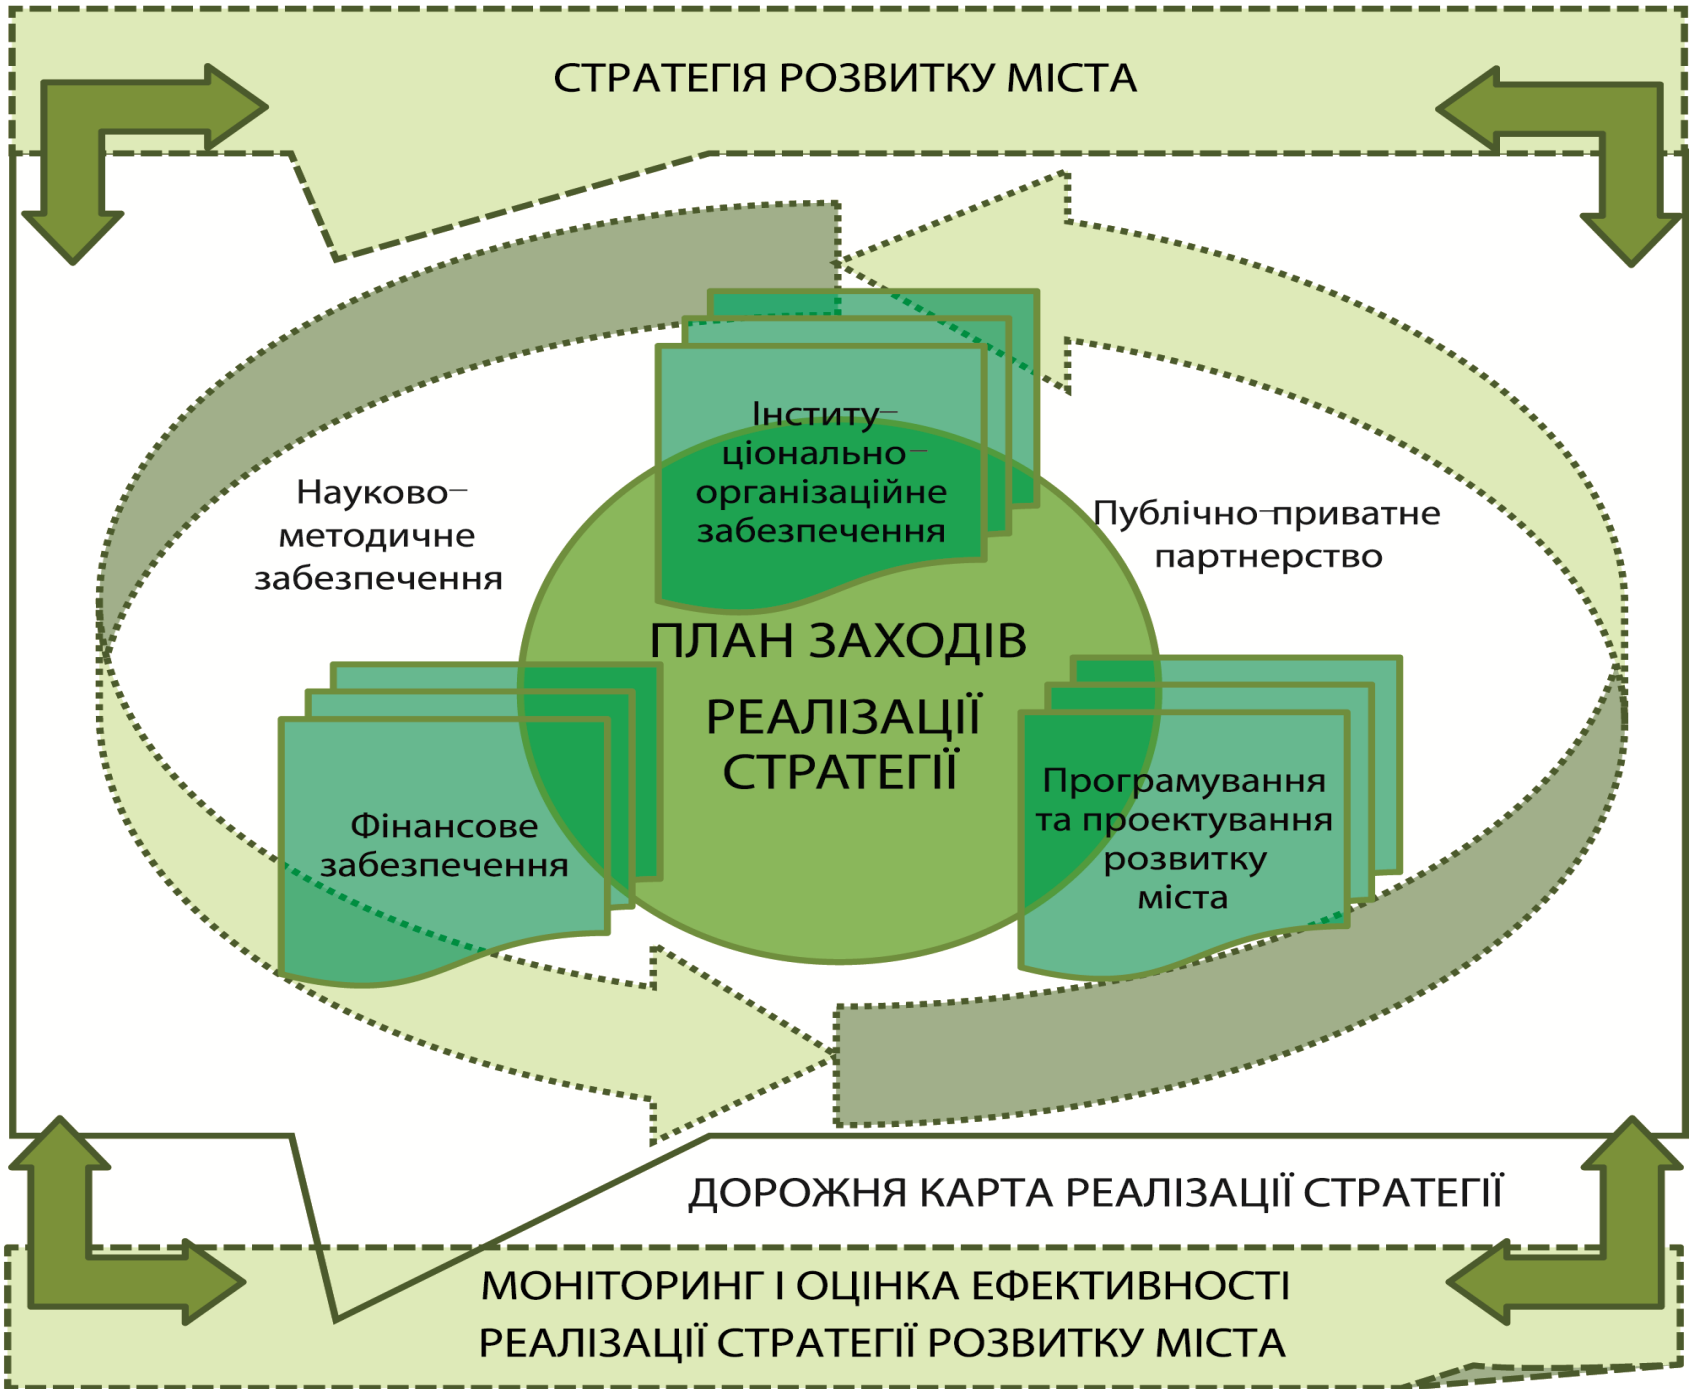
СТРАТЕГІЯ РОЗВИТКУ МІСТА

Інституціонально-організаційне забезпечення

Науково-методичне забезпечення

Публічно-приватне партнерство

ПЛАН ЗАХОДІВ РЕАЛІЗАЦІЇ СТРАТЕГІЇ

Фінансове забезпечення

Програмування та проектування розвитку міста

ДОРОЖНЯ КАРТА РЕАЛІЗАЦІЇ СТРАТЕГІЇ

МОНІТОРИНГ І ОЦІНКА ЕФЕКТИВНОСТІ РЕАЛІЗАЦІЇ СТРАТЕГІЇ РОЗВИТКУ МІСТА